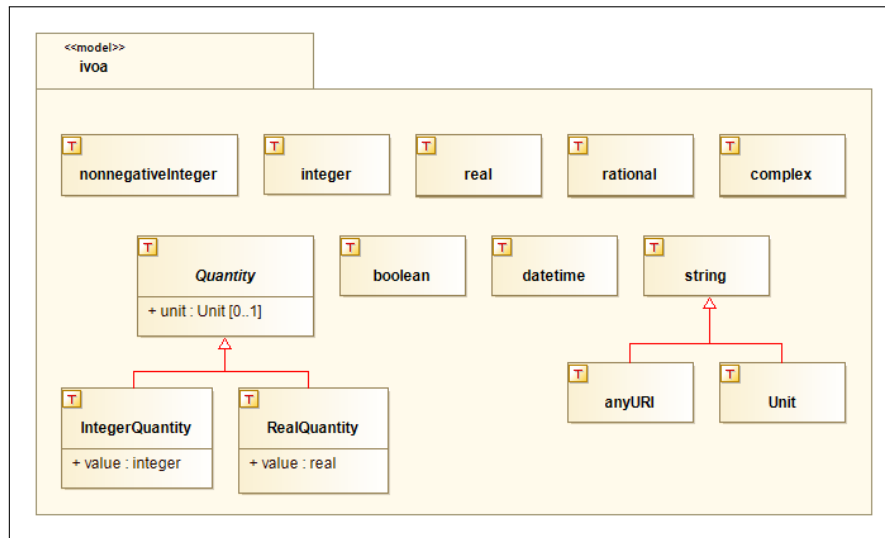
<<model>>
ivoa

T nonnegativeInteger

T integer

T real

T rational

T complex

T *Quantity*
+ unit : Unit [0..1]

T boolean

T datetime

T string

T IntegerQuantity
+ value : integer

T RealQuantity
+ value : real

T anyURI

T Unit